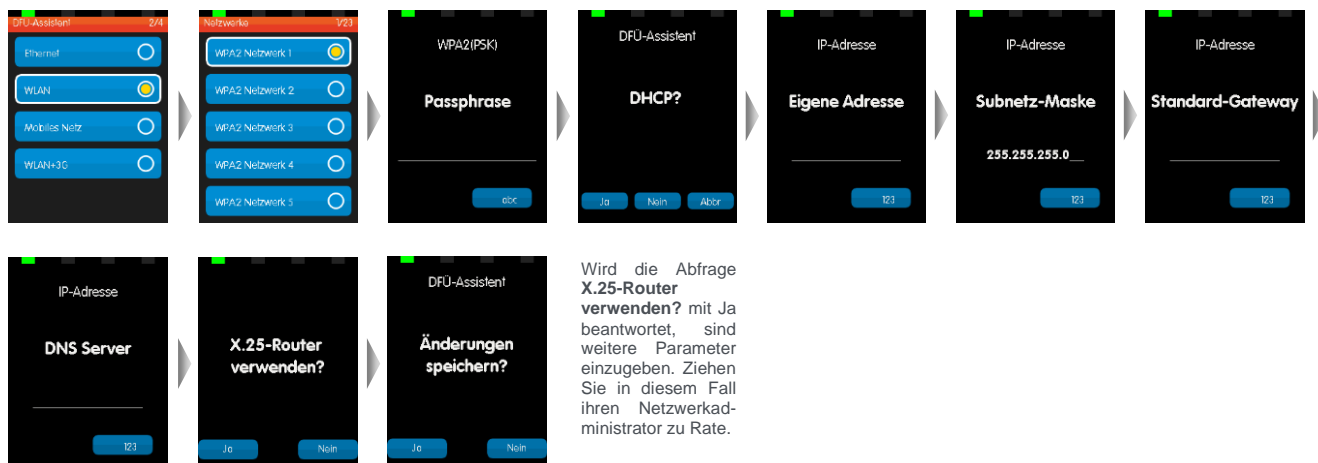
DFÜ-Assistent 2/4

Ethernet

WLAN

Mobiles Netz

WLAN+3G

Netzwerke 1/23

WPA2 Netzwerk 1

WPA2 Netzwerk 2

WPA2 Netzwerk 3

WPA2 Netzwerk 4

WPA2 Netzwerk 5

WPA2(PSK)

Passphrase

abc

DFÜ-Assistent

DHCP?

Ja Nein Abbr

IP-Adresse

Eigene Adresse

123

IP-Adresse

Subnetz-Maske

255.255.255.0

123

IP-Adresse

Standard-Gateway

123

IP-Adresse

DNS Server

123

X.25-Router verwenden?

Ja Nein

DFÜ-Assistent

Änderungen speichern?

Ja Nein

Wird die Abfrage **X.25-Router verwenden?** mit Ja beantwortet, sind weitere Parameter einzugeben. Ziehen Sie in diesem Fall ihren Netzwerkadministrator zu Rate.